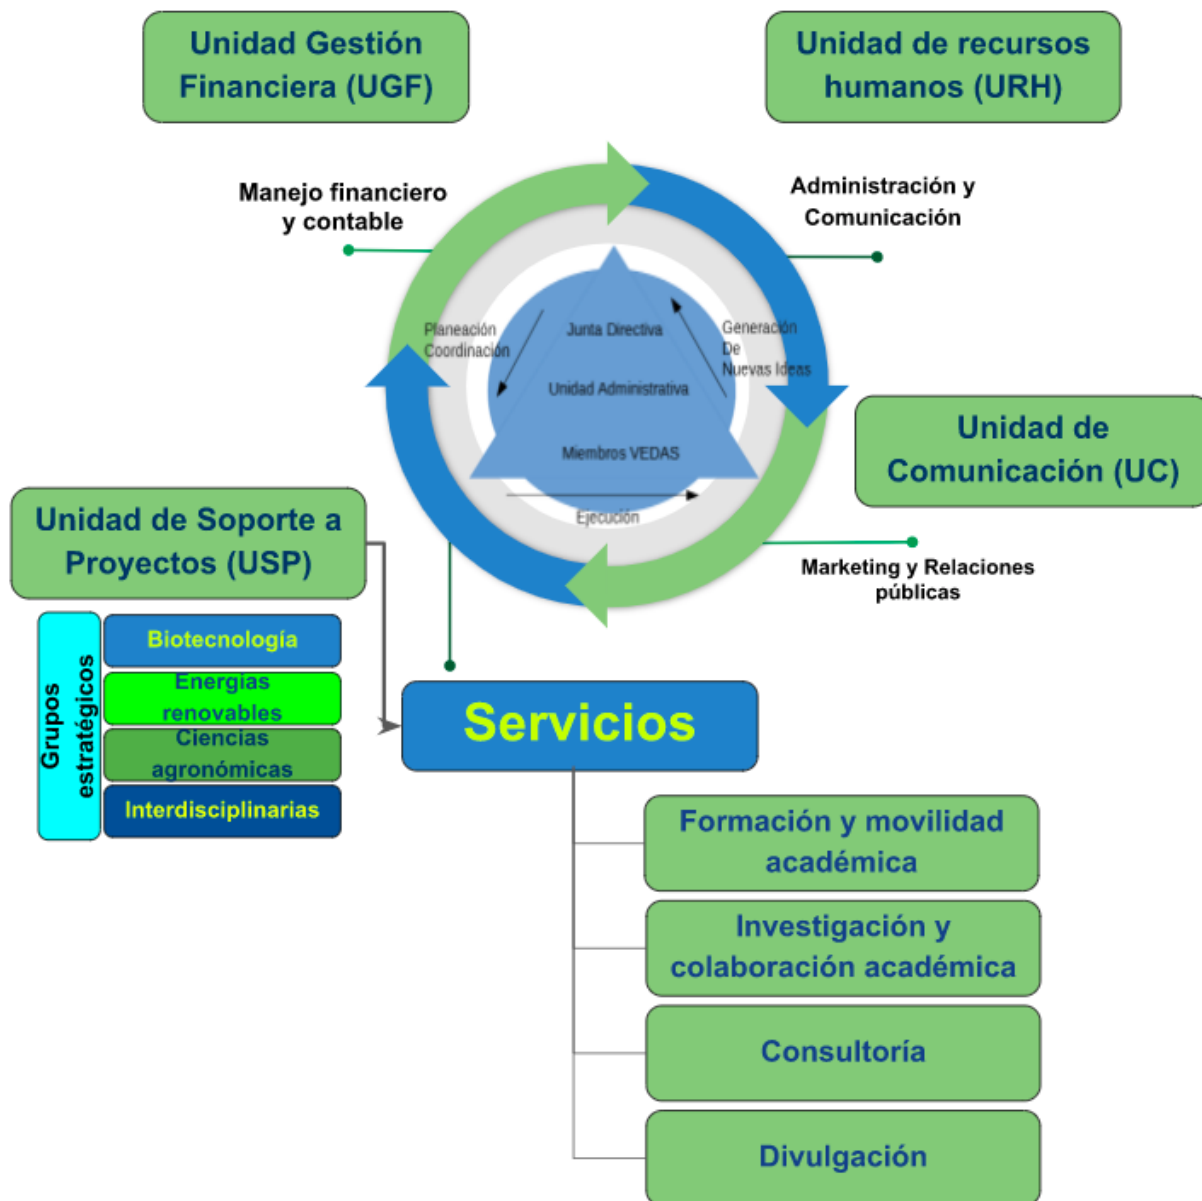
Unidad Gestión Financiera (UGF)

Unidad de recursos humanos (URH)

Manejo financiero y contable

Administración y Comunicación

Planeación Coordinación

Junta Directiva

Generación De Nuevas Ideas

Unidad Administrativa

Miembros VEDAS

Ejecución

Unidad de Comunicación (UC)

Marketing y Relaciones públicas

Unidad de Soporte a Proyectos (USP)

Grupos estratégicos

Biotecnología

Energías renovables

Ciencias agronómicas

Interdisciplinarias

Servicios

Formación y movilidad académica

Investigación y colaboración académica

Consultoría

Divulgación